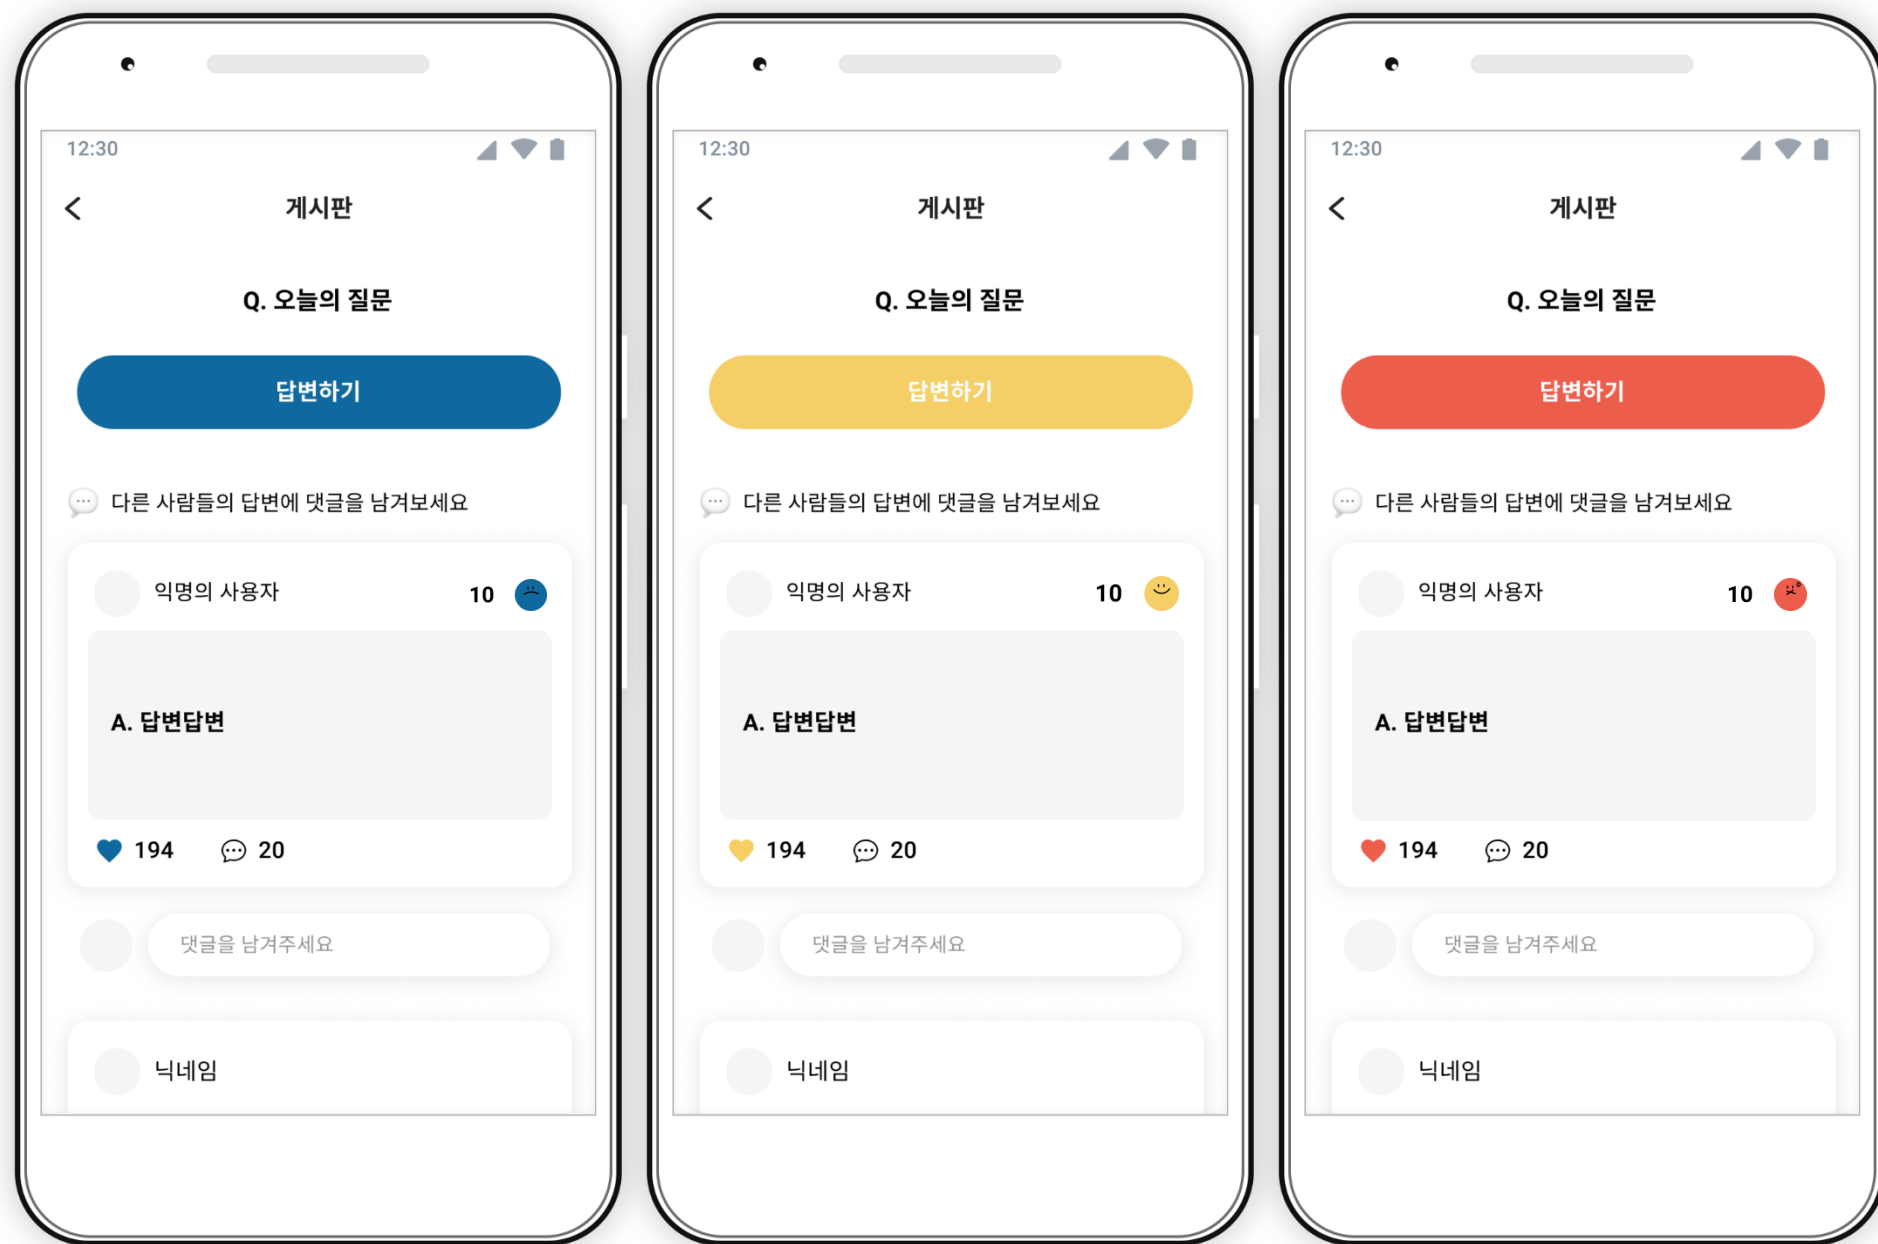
12:30

<

게시판

Q. 오늘의 질문

답변하기

다른 사람들의 답변에 댓글을 남겨보세요

익명의 사용자 10

A. 답변답변

194 20

댓글을 남겨주세요

닉네임

12:30

<

게시판

Q. 오늘의 질문

답변하기

다른 사람들의 답변에 댓글을 남겨보세요

익명의 사용자 10

A. 답변답변

194 20

댓글을 남겨주세요

닉네임

12:30

<

게시판

Q. 오늘의 질문

답변하기

다른 사람들의 답변에 댓글을 남겨보세요

익명의 사용자 10

A. 답변답변

194 20

댓글을 남겨주세요

닉네임